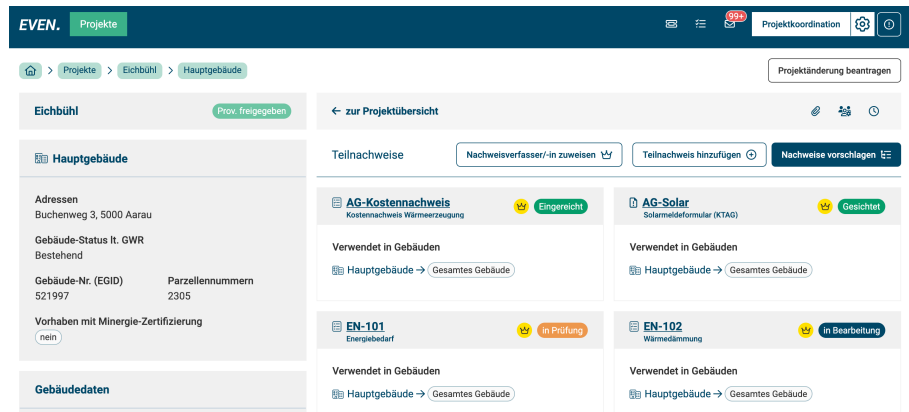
EVEN. Projekte

99+

Projektkoordination

Projekte > Eichbühl > Hauptgebäude

Projektänderung beantragen

Eichbühl
Prov. freigegeben

Hauptgebäude

Adressen
Buchenweg 3, 5000 Aarau

Gebäude-Status lt. GWR
Bestehend

Gebäude-Nr. (EGID)
521997

Parzellennummern
2305

Vorhaben mit Minergie-Zertifizierung
nein

Gebäudedaten

← zur Projektübersicht

Teilnachweise

Nachweisverfasser/-in zuweisen

Teilnachweis hinzufügen

Nachweise vorschlagen

AG-Kostennachweis
Kostennachweis Wärmeerzeugung
Eingereicht

Verwendet in Gebäuden
Hauptgebäude → Gesamtes Gebäude

AG-Solar
Solarmeldeformular (KTAG)
Gesichtet

Verwendet in Gebäuden
Hauptgebäude → Gesamtes Gebäude

EN-101
Energiebedarf
in Prüfung

Verwendet in Gebäuden
Hauptgebäude → Gesamtes Gebäude

EN-102
Wärmedämmung
in Bearbeitung

Verwendet in Gebäuden
Hauptgebäude → Gesamtes Gebäude